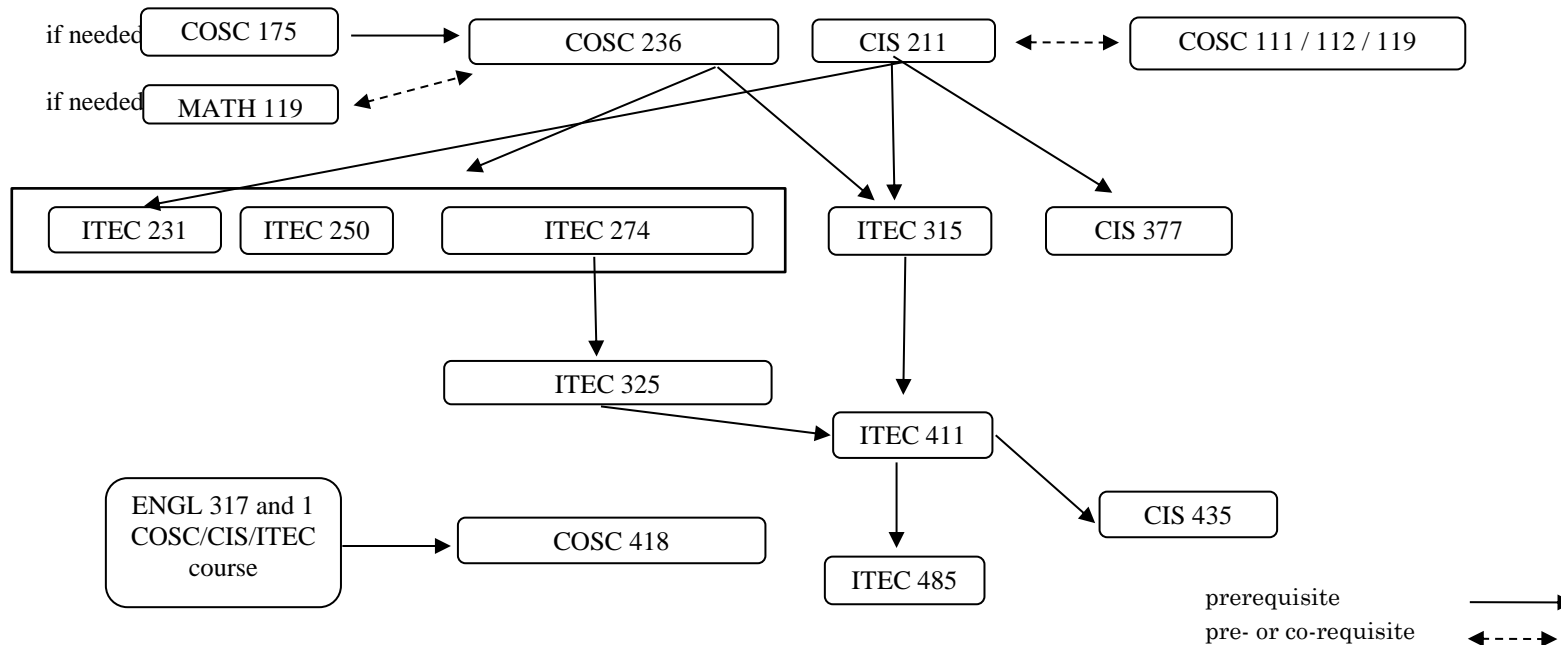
if needed COSC 175

COSC 236

CIS 211

COSC 111 / 112 / 119

if needed MATH 119

ITEC 231

ITEC 250

ITEC 274

ITEC 315

CIS 377

ITEC 325

ITEC 411

ENGL 317 and 1 COSC/CIS/ITEC course

COSC 418

CIS 435

ITEC 485

prerequisite

pre- or co-requisite